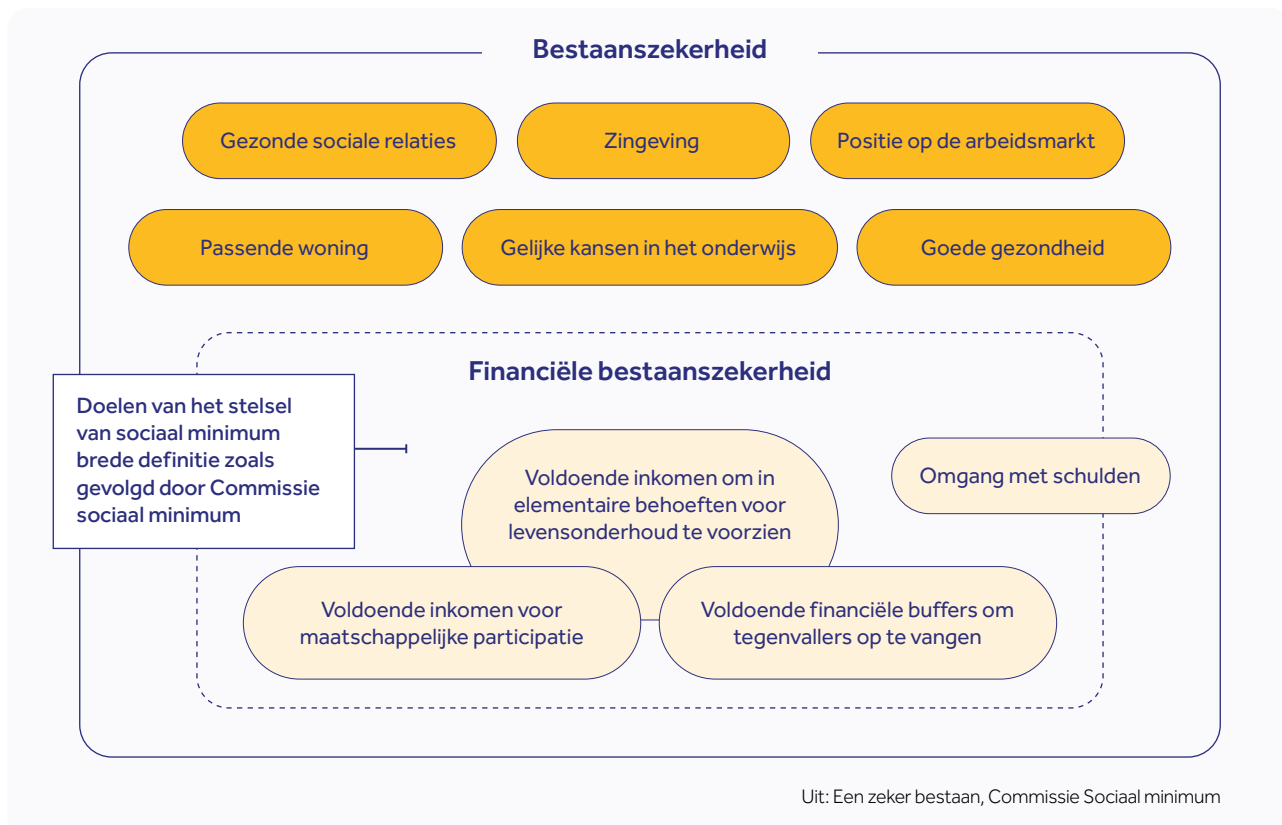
Bestaanszekerheid

Gezonde sociale relaties

Zingeving

Positie op de arbeidsmarkt

Passende woning

Gelijke kansen in het onderwijs

Goede gezondheid

Financiële bestaanszekerheid

Doelen van het stelsel van sociaal minimum brede definitie zoals gevolgd door Commissie sociaal minimum

Voldoende inkomen om in elementaire behoeften voor levensonderhoud te voorzien

Omgang met schulden

Voldoende inkomen voor maatschappelijke participatie

Voldoende financiële buffers om tegenvallers op te vangen

Uit: Een zeker bestaan, Commissie Sociaal minimum